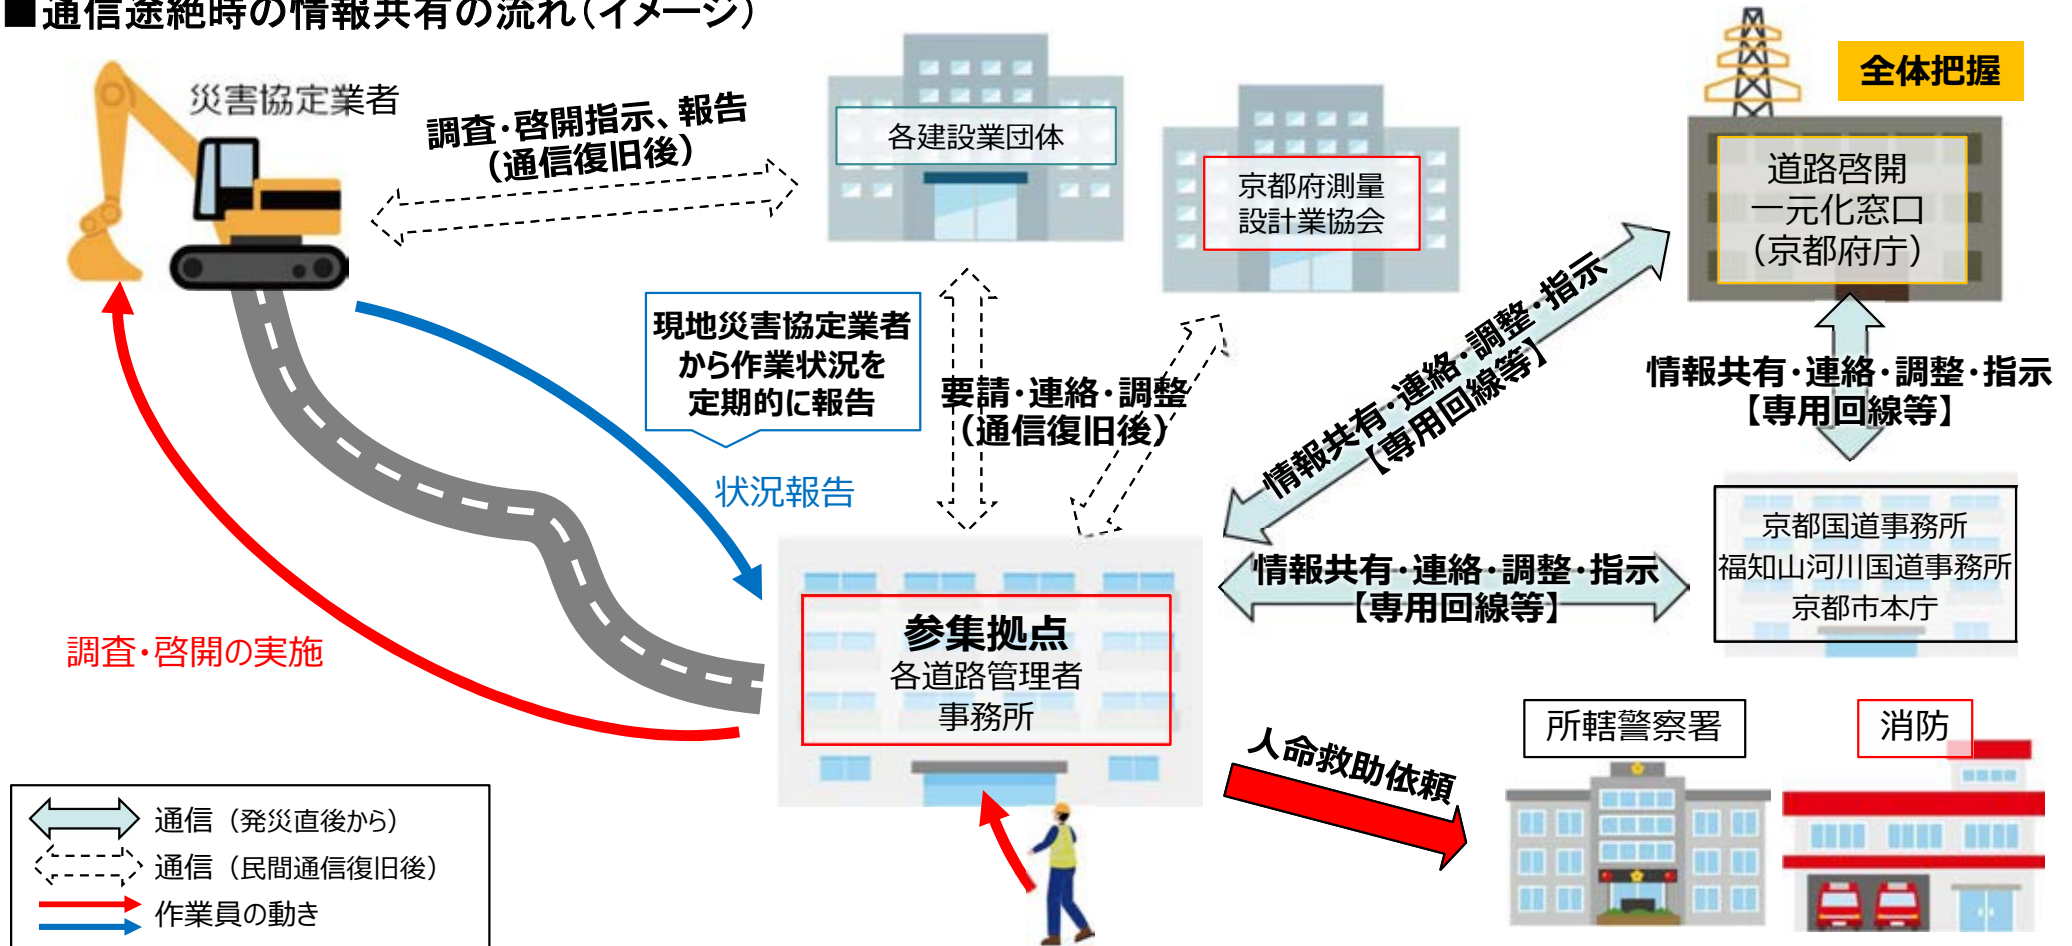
■通信途絶時の情報共有の流れ（イメージ）

災害協定業者

調査・啓開指示、報告（通信復旧後）

各建設業団体

京都府測量設計業協会

全体把握

道路啓開一元化窓口（京都府庁）

現地災害協定業者から作業状況を定期的に報告

要請・連絡・調整（通信復旧後）

情報共有・連絡・調整・指示【専用回線等】

情報共有・連絡・調整・指示【専用回線等】

状況報告

京都国道事務所
福知山河川国道事務所
京都市本庁

情報共有・連絡・調整・指示【専用回線等】

調査・啓開の実施

参集拠点
各道路管理者事務所

人命救助依頼

所轄警察署

消防

通信（発災直後から）
通信（民間通信復旧後）
作業員の動き